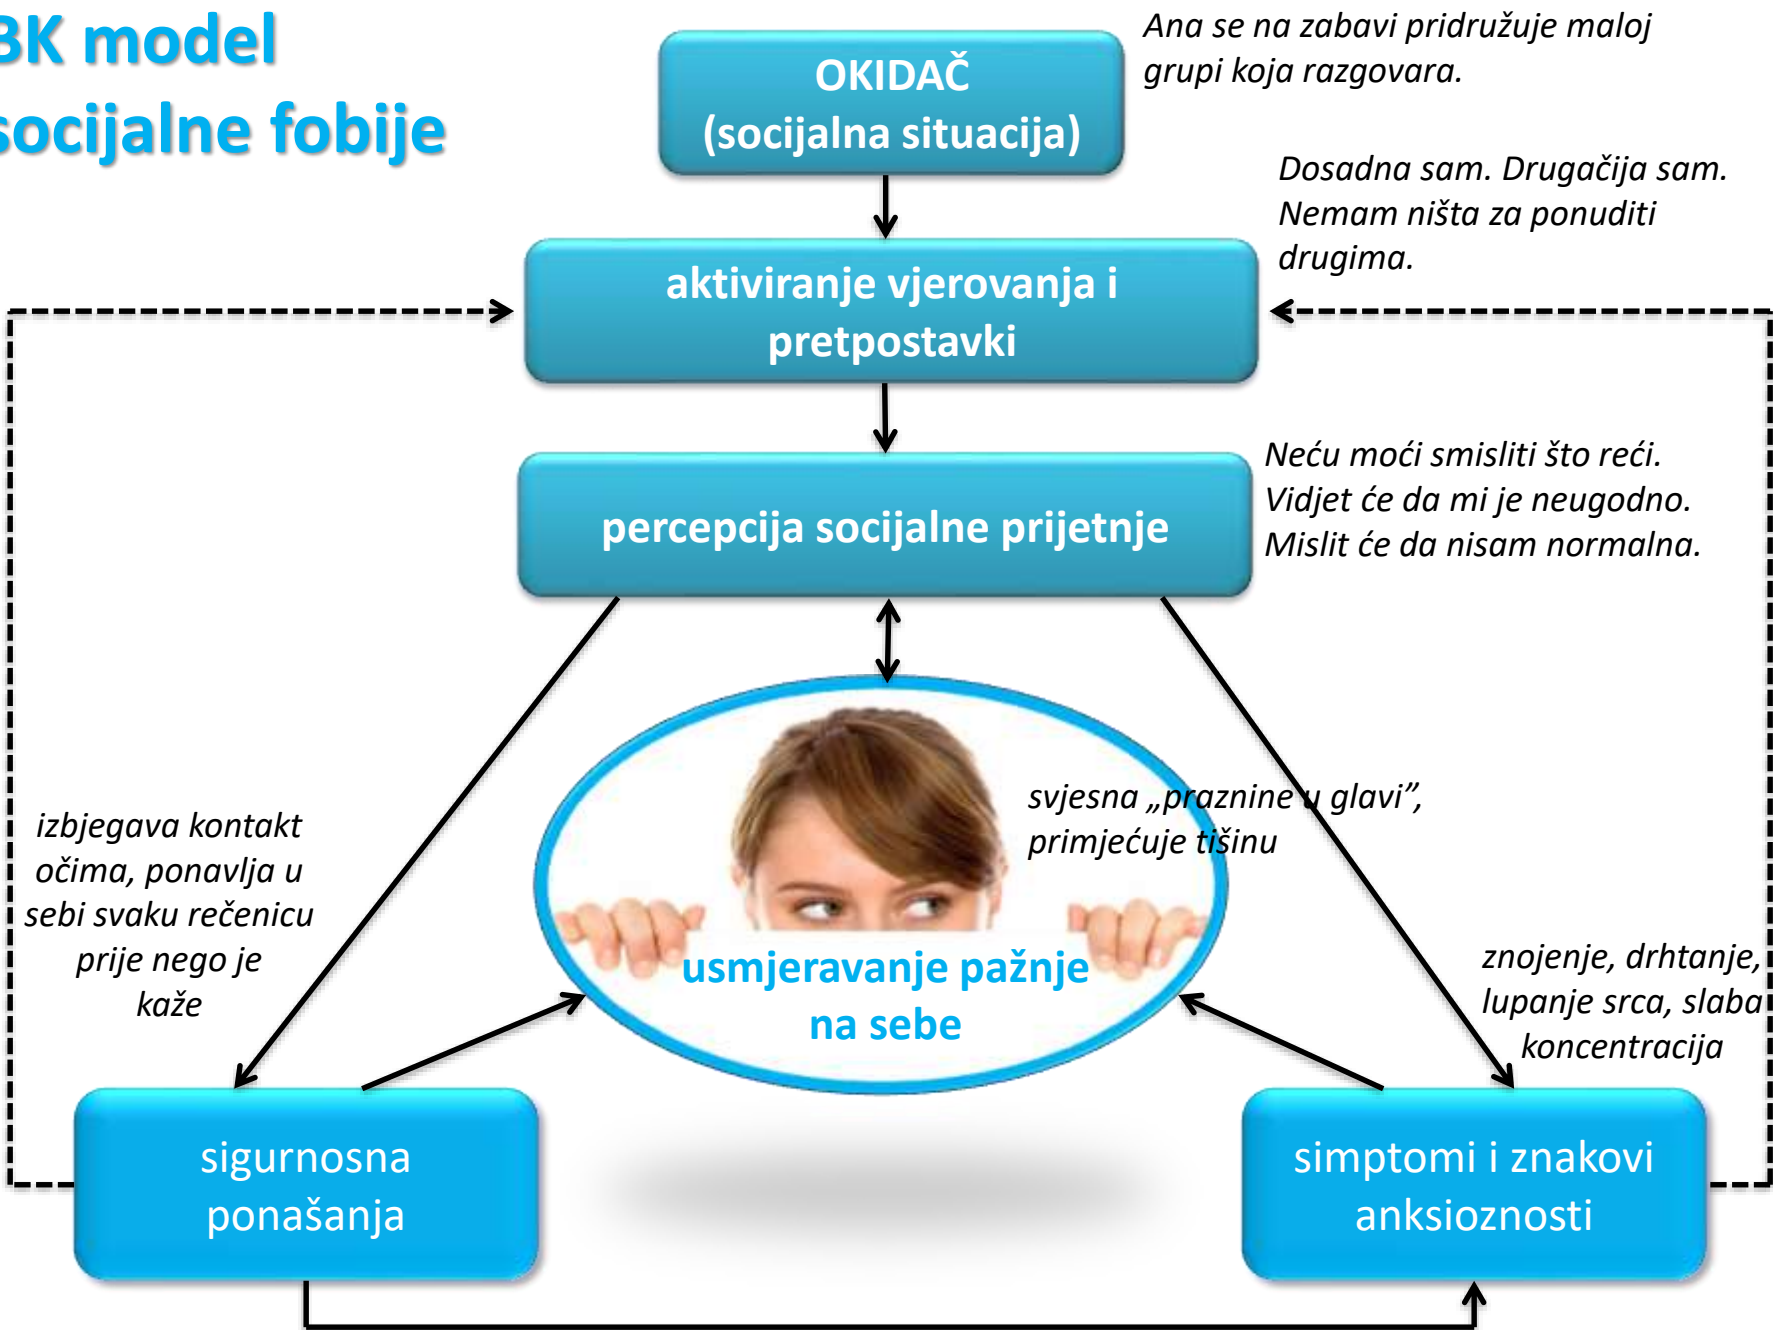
BK model socijalne fobije

OKIDAČ (socijalna situacija)

Ana se na zabavi pridružuje maloj grupi koja razgovara.

Dosadna sam. Drugačija sam. Nemam ništa za ponuditi drugima.

aktiviranje vjerovanja i pretpostavki

Neću moći smisliti što reći. Vidjet će da mi je neugodno. Mislit će da nisam normalna.

percepcija socijalne prijetnje

svjesna „praznine u glavi", primjećuje tišinu

izbjegava kontakt očima, ponavlja u sebi svaku rečenicu prije nego je kaže

usmjeravanje pažnje na sebe

znojenje, drhtanje, lupanje srca, slaba koncentracija

sigurnosna ponašanja

simptomi i znakovi anksioznosti